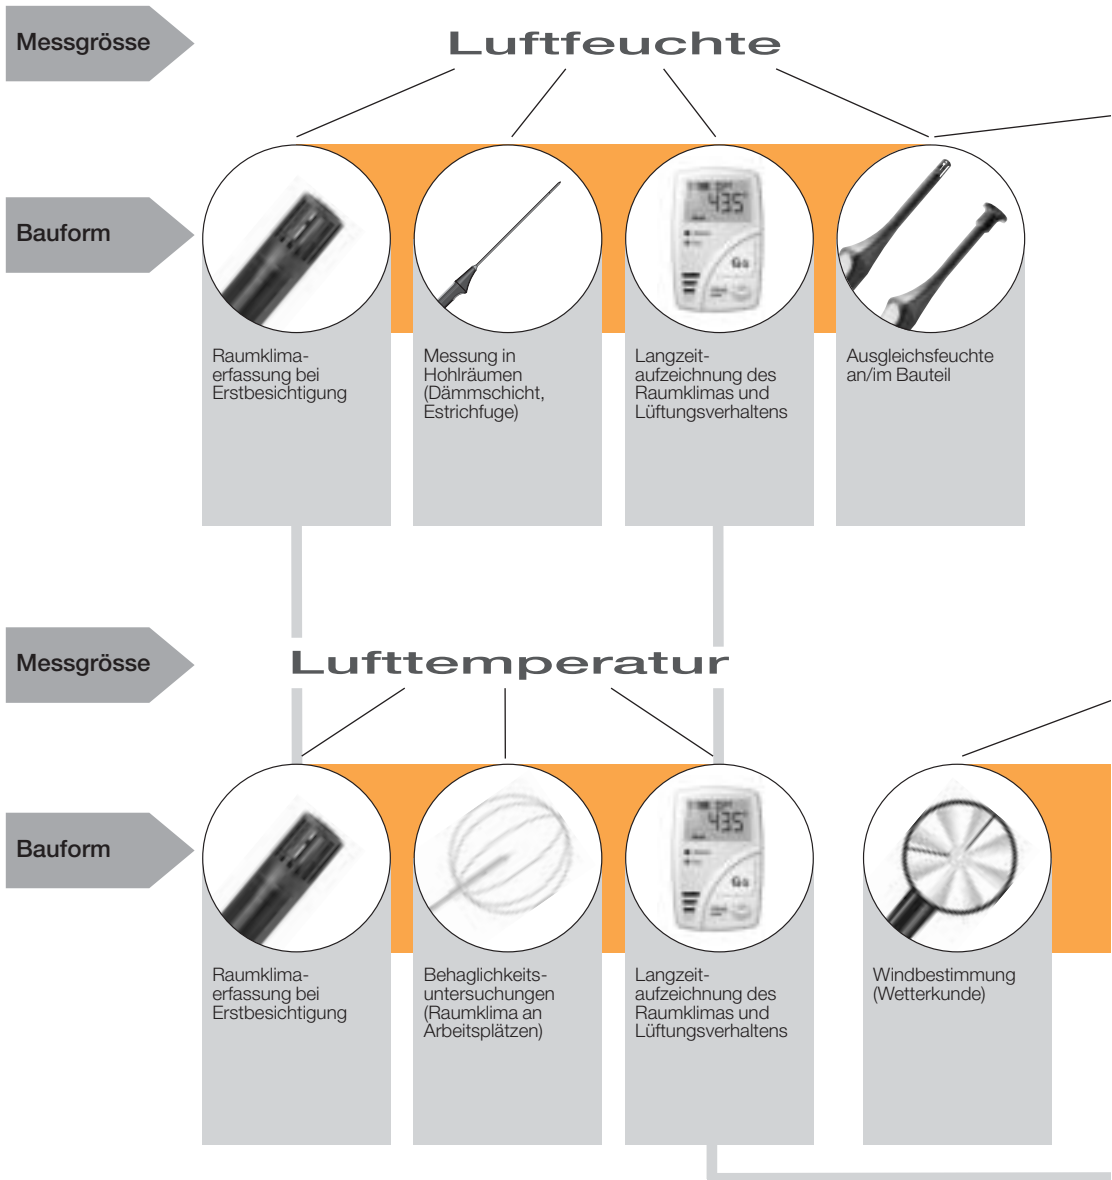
Messgrösse

Luftfeuchte

Bauform

Raumklimaerfassung bei Erstbesichtigung

Messung in Hohlräumen (Dämmschicht, Estrichfuge)

Langzeitaufzeichnung des Raumklimas und Lüftungsverhaltens

Ausgleichsfeuchte an/im Bauteil

Messgrösse

Lufttemperatur

Bauform

Raumklimaerfassung bei Erstbesichtigung

Behaglichkeitsuntersuchungen (Raumklima an Arbeitsplätzen)

Langzeitaufzeichnung des Raumklimas und Lüftungsverhaltens

Windbestimmung (Wetterkunde)